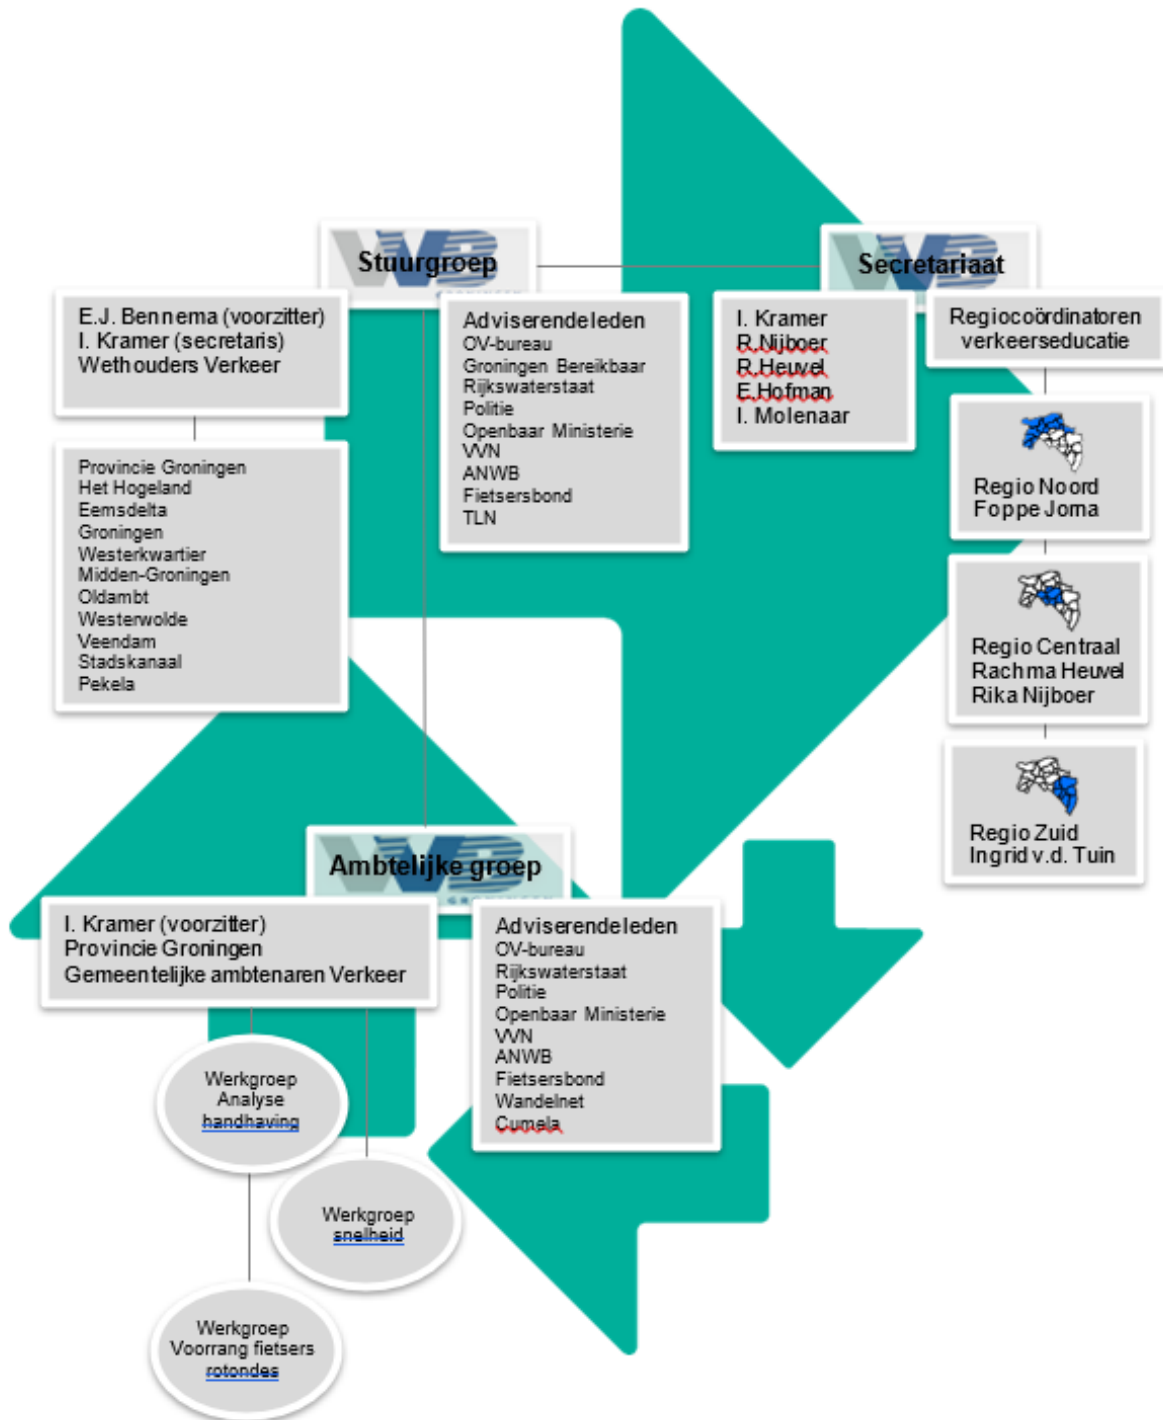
Stuurgroep

Secretariaat

E.J. Bennema (voorzitter)
I. Kramer (secretaris)
Wethouders Verkeer

Adviserende leden
OV-bureau
Groningen Bereikbaar
Rijkswaterstaat
Politie
Openbaar Ministerie
VVN
ANWB
Fietsersbond
TLN

I. Kramer
R.Nijboer
R.Heuvel
E.Hofman
I. Molenaar

Regiocoördinatoren verkeerseducatie

Provincie Groningen
Het Hogeland
Eemsdelta
Groningen
Westerkwartier
Midden-Groningen
Oldambt
Westerwolde
Veendam
Stadskanaal
Pekela

Regio Noord
Foppe Joma

Regio Centraal
Rachma Heuvel
Rika Nijboer

Regio Zuid
Ingrid v.d. Tuin

Ambtelijke groep

I. Kramer (voorzitter)
Provincie Groningen
Gemeentelijke ambtenaren Verkeer

Adviserende leden
OV-bureau
Rijkswaterstaat
Politie
Openbaar Ministerie
VVN
ANWB
Fietsersbond
Wandelnet
Cumela

Werkgroep
Analyse
handhaving

Werkgroep
snelheid

Werkgroep
Voorrang fietsers
rotondes